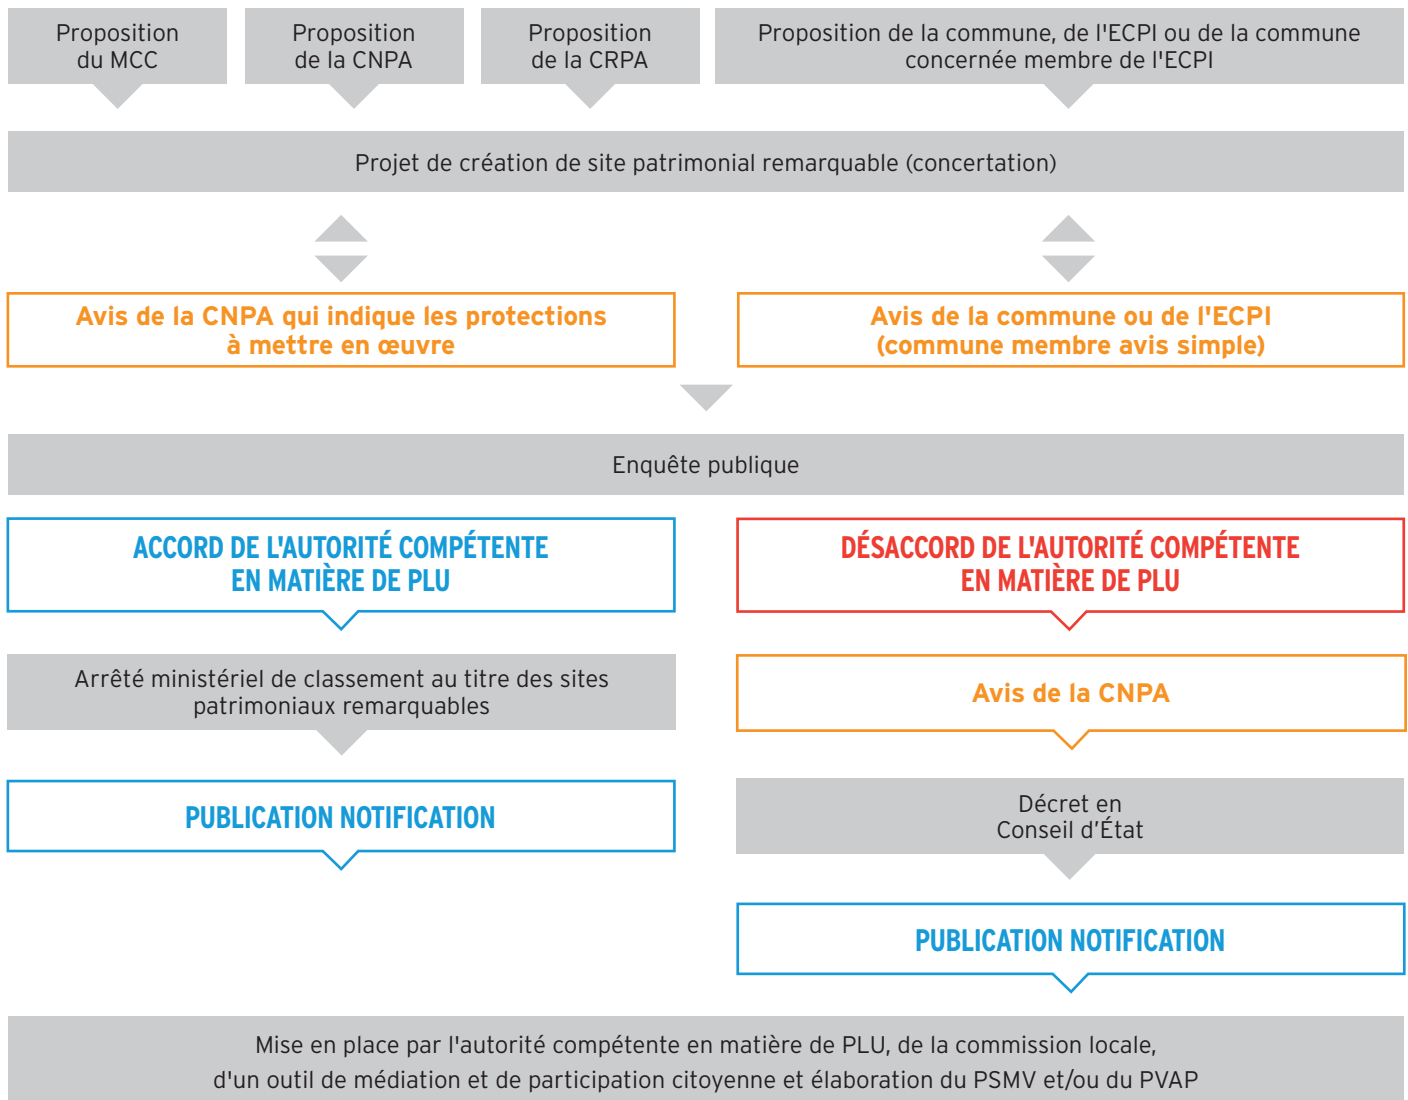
Proposition du MCC

Proposition de la CNPA

Proposition de la CRPA

Proposition de la commune, de l'ECPI ou de la commune concernée membre de l'ECPI

Projet de création de site patrimonial remarquable (concertation)

Avis de la CNPA qui indique les protections à mettre en œuvre

Avis de la commune ou de l'ECPI (commune membre avis simple)

Enquête publique

ACCORD DE L'AUTORITÉ COMPÉTENTE EN MATIÈRE DE PLU

DÉSACCORD DE L'AUTORITÉ COMPÉTENTE EN MATIÈRE DE PLU

Arrêté ministériel de classement au titre des sites patrimoniaux remarquables

Avis de la CNPA

PUBLICATION NOTIFICATION

Décret en Conseil d'État

PUBLICATION NOTIFICATION

Mise en place par l'autorité compétente en matière de PLU, de la commission locale, d'un outil de médiation et de participation citoyenne et élaboration du PSMV et/ou du PVAP